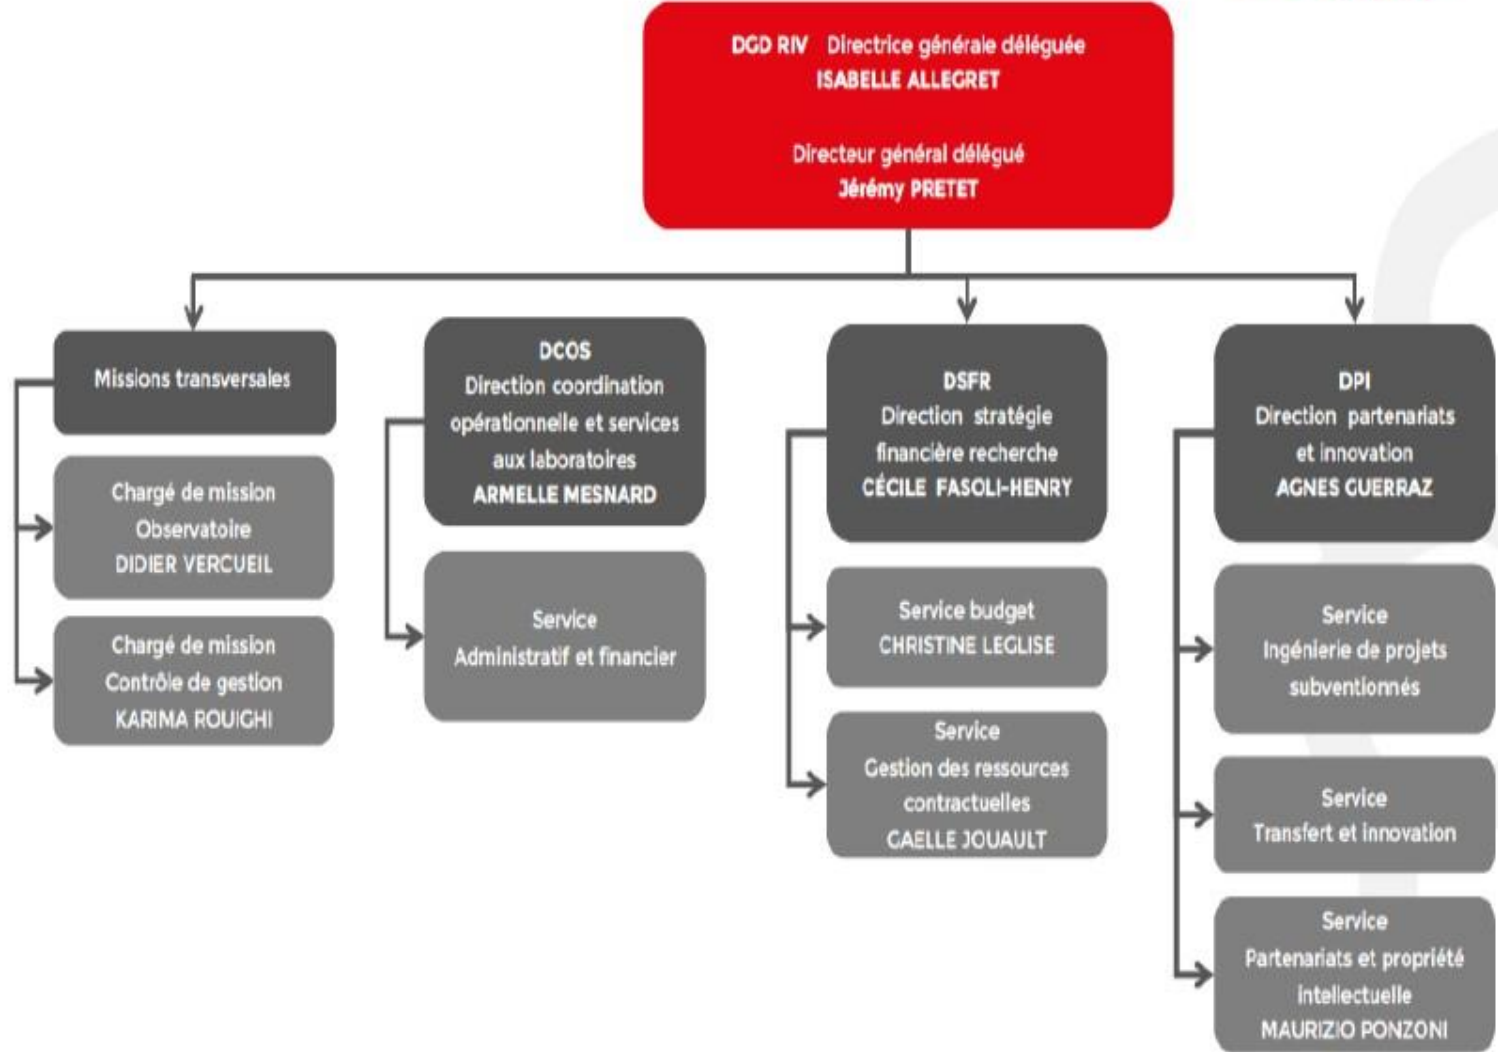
DGD RIV Directrice générale déléguée
ISABELLE ALLEGRET

Directeur général délégué
Jérémy PRETET

Missions transversales

Chargé de mission
Observatoire
DIDIER VERCUEIL

Chargé de mission
Contrôle de gestion
KARIMA ROUIGHI

DCOS
Direction coordination opérationnelle et services aux laboratoires
ARMELLE MESNARD

Service
Administratif et financier

DSFR
Direction stratégie financière recherche
CÉCILE FASOLI-HENRY

Service budget
CHRISTINE LEGLISE

Service
Gestion des ressources contractuelles
GAELLE JOUAULT

DPI
Direction partenariats et innovation
AGNES GUERRAZ

Service
Ingénierie de projets subventionnés

Service
Transfert et innovation

Service
Partenariats et propriété intellectuelle
MAURIZIO PONZONI